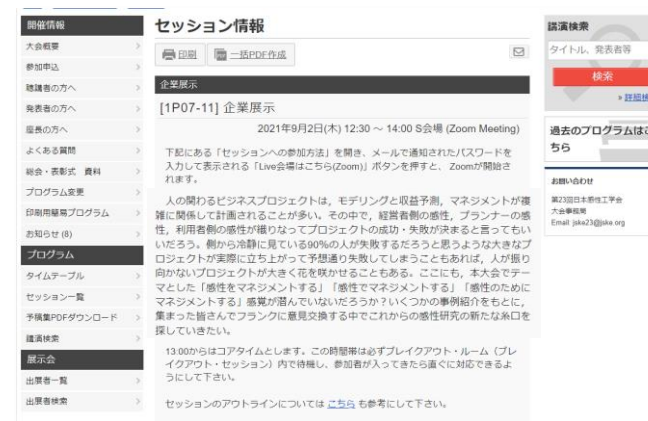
開催情報
大会概要
参加申込
聴講者の方へ
発表者の方へ
座長の方へ
よくある質問
総会・表彰式 資料
プログラム変更
印刷用簡易プログラム
お知らせ (8)
プログラム
タイムテーブル
セッション一覧
予稿集PDFダウンロード
講演検索
展示会
出展者一覧
出展者検索

セッション情報
印刷
一括PDF作成

企業展示
[1P07-11] 企業展示
2021年9月2日(木) 12:30 ～ 14:00 S会場 (Zoom Meeting)

下記にある「セッションへの参加方法」を開き、メールで通知されたパスワードを入力して表示される「Live会場はこちら(Zoom)」ボタンを押すと、Zoomが開始されます。

人の関わるビジネスプロジェクトは、モデリングと収益予測、マネジメントが複雑に関係して計画されることが多い。その中で、経営者側の感性、プランナーの感性、利用者側の感性が縒りなってプロジェクトの成功・失敗が決まると言ってもいいだろう。側から冷静に見ている90%の人が失敗するだろうと思うような大きなプロジェクトが実際に立ち上がって予想通り失敗してしまうこともあれば、人が振り向かないプロジェクトが大きく花を咲かせることもある。ここにも、本大会でテーマとした「感性をマネジメントする」「感性でマネジメントする」「感性のためにマネジメントする」感覚が潜んでいないだろうか？いくつかの事例紹介をもとに、集まった皆さんでフランクに意見交換する中でこれからの感性研究の新たな糸口を探していきたい。

13:00からはコアタイムとします。この時間帯は必ずブレイクアウト・ルーム（ブレイクアウト・セッション）内で待機し、参加者が入ってきたら直ぐに対応できるようにして下さい。

セッションのアウトラインについては こちら も参考にして下さい。

講演検索
タイトル、発表者等
検索
» 詳細検
過去のプログラムはこちら
お問い合わせ
第23回日本感性工学会
大会事務局
Email: jske23@jske.org